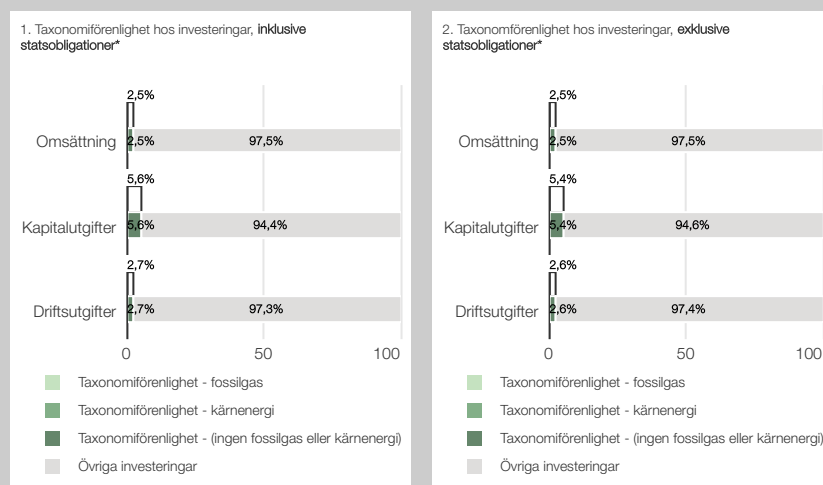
1. Taxonomiförenlighet hos investeringar, inklusive statsobligationer*

2,5%
Omsättning
2,5%
97,5%
5,6%
Kapitalutgifter
5,6%
94,4%
2,7%
Driftsutgifter
2,7%
97,3%
0
50
100

Taxonomiförenlighet - fossilgas
Taxonomiförenlighet - kärnenergi
Taxonomiförenlighet - (ingen fossilgas eller kärnenergi)
Övriga investeringar

2. Taxonomiförenlighet hos investeringar, exklusive statsobligationer*

2,5%
Omsättning
2,5%
97,5%
5,4%
Kapitalutgifter
5,4%
94,6%
2,6%
Driftsutgifter
2,6%
97,4%
0
50
100

Taxonomiförenlighet - fossilgas
Taxonomiförenlighet - kärnenergi
Taxonomiförenlighet - (ingen fossilgas eller kärnenergi)
Övriga investeringar